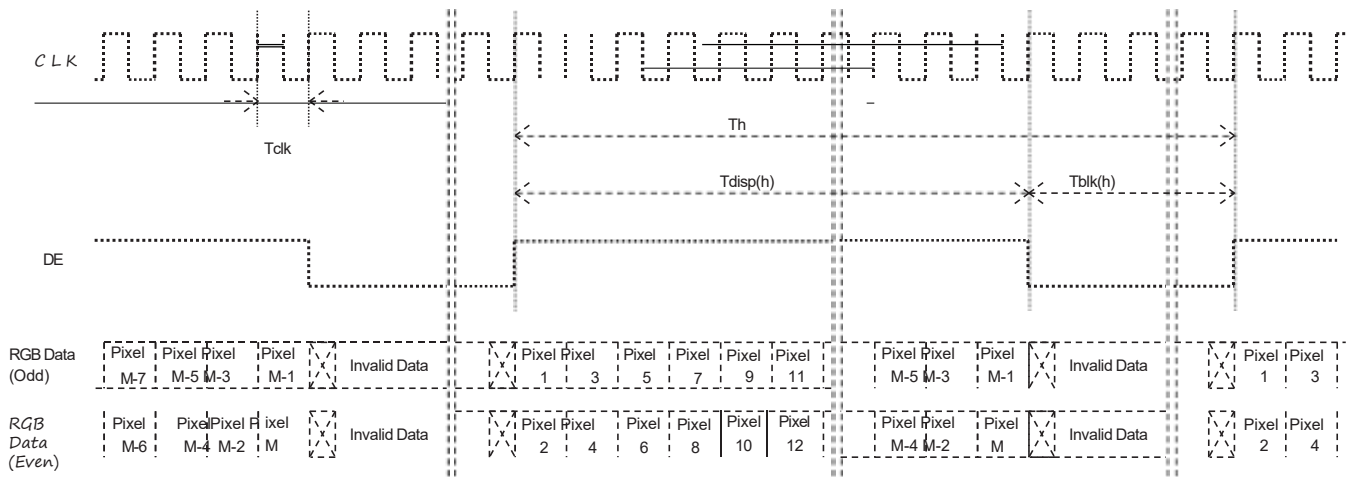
CLK

Tclk

Th

Tdisp(h)

Tblk(h)

DE

RGB Data (Odd)

Pixel M-7 Pixel M-5 Pixel M-3 Pixel M-1 Invalid Data Pixel 1 Pixel 3 Pixel 5 Pixel 7 Pixel 9 Pixel 11 Pixel M-5 Pixel M-3 Pixel M-1 Invalid Data Pixel 1 Pixel 3

RGB Data (Even)

Pixel M-6 Pixel M-4 Pixel M-2 Pixel M Invalid Data Pixel 2 Pixel 4 Pixel 6 Pixel 8 Pixel 10 Pixel 12 Pixel M-4 Pixel M-2 Pixel M Invalid Data Pixel 2 Pixel 4